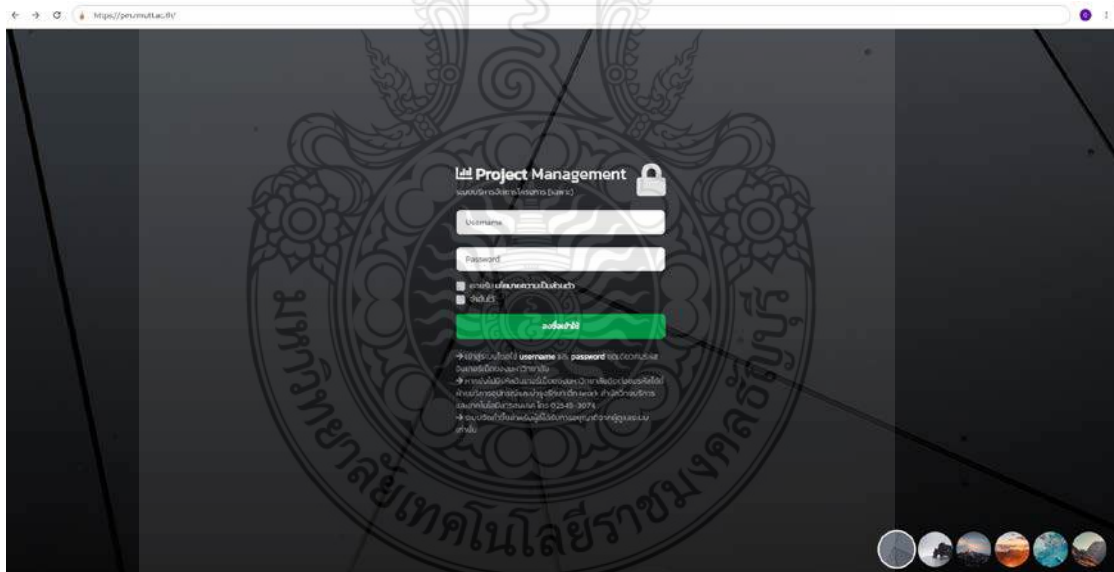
https://pm.rmutt.ac.th/

Project Management
ระบบบริหารจัดการโครงการ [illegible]

Username

Password

ยอมรับ นโยบายความเป็นส่วนตัว
จำฉันไว้

ลงชื่อเข้าใช้

→ เข้าสู่ระบบโดยใช้ username และ password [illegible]
→ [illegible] 02549-3074
→ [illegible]

มหาวิทยาลัยเทคโนโลยีราชมงคลธัญบุรี